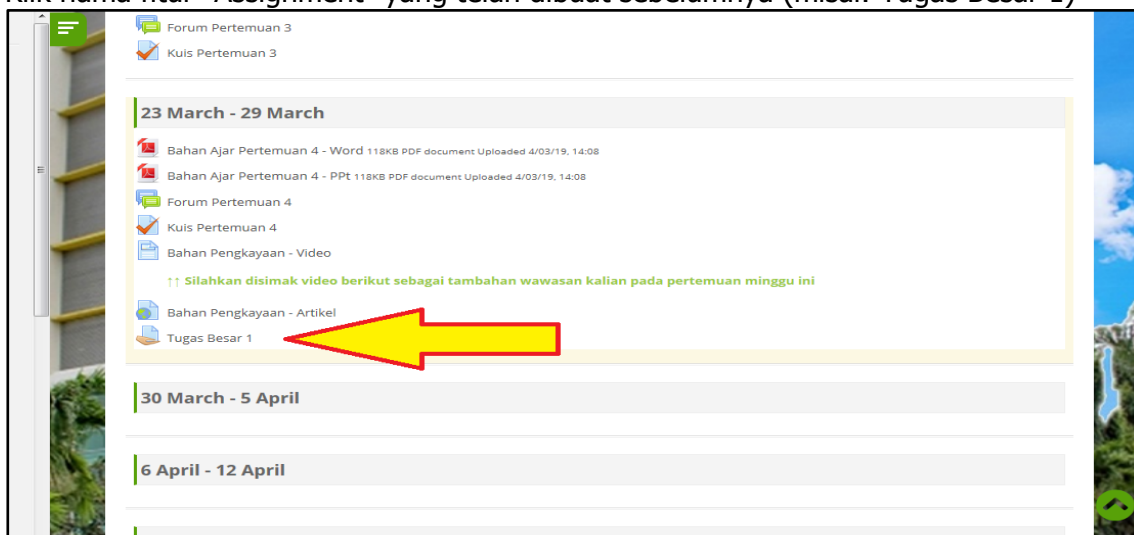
Klik nama fitur "Assignment" yang telah dibuat sebelumnya (misal: Tugas Besar 1)

Forum Pertemuan 3

Kuis Pertemuan 3

23 March - 29 March

Bahan Ajar Pertemuan 4 - Word 118KB PDF document Uploaded 4/03/19, 14:08

Bahan Ajar Pertemuan 4 - PPt 118KB PDF document Uploaded 4/03/19, 14:08

Forum Pertemuan 4

Kuis Pertemuan 4

Bahan Pengkayaan - Video

↑↑ Silahkan disimak video berikut sebagai tambahan wawasan kalian pada pertemuan minggu ini

Bahan Pengkayaan - Artikel

Tugas Besar 1

30 March - 5 April

6 April - 12 April